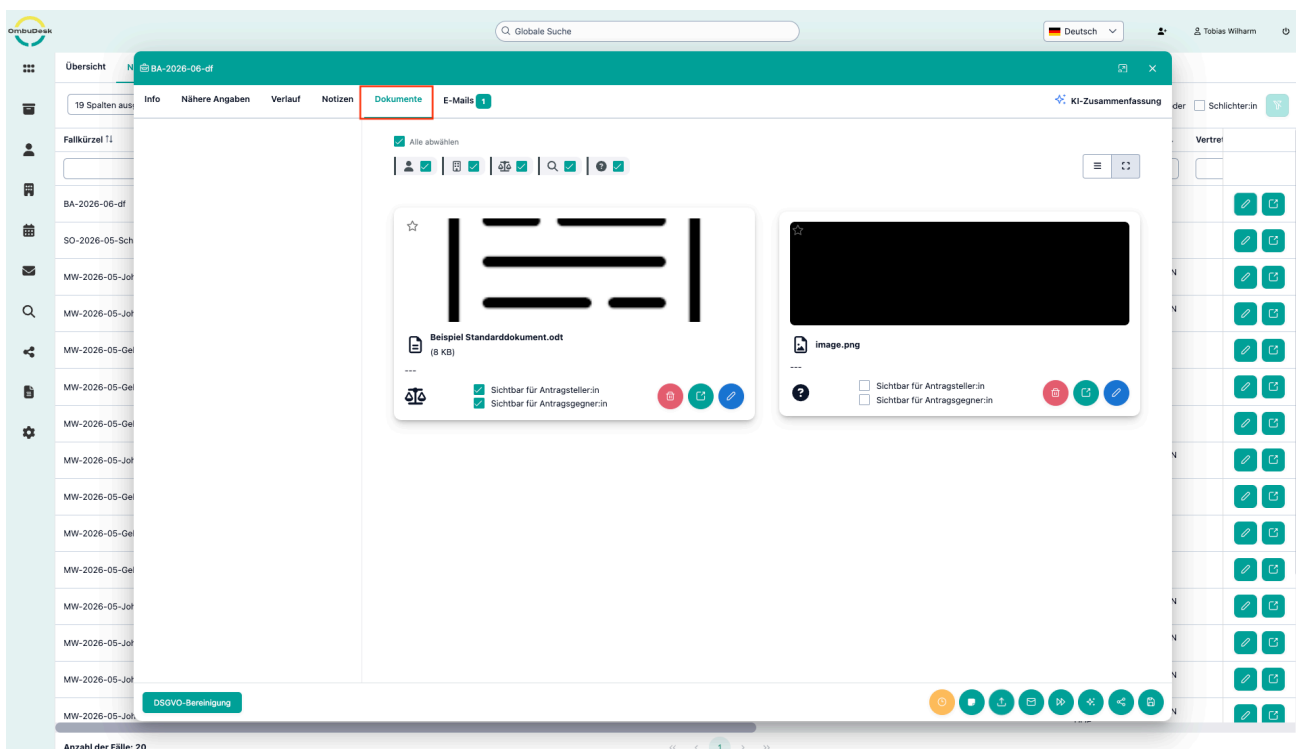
OmbuDesk

Globale Suche

Deutsch

Tobias Wilharm

Übersicht N

19 Spalten aus

Fallkürzel

BA-2026-06-df
SO-2026-05-Sch
MW-2026-05-Joh
MW-2026-05-Joh
MW-2026-05-Gel
MW-2026-05-Gel
MW-2026-05-Gel
MW-2026-05-Joh
MW-2026-05-Gel
MW-2026-05-Gel
MW-2026-05-Gel
MW-2026-05-Joh
MW-2026-05-Joh
MW-2026-05-Joh
MW-2026-05-Joh

Anzahl der Fälle: 20

der Schlichter:in

Vertret

N
N
N
N
N
N

BA-2026-06-df

Info Nähere Angaben Verlauf Notizen Dokumente E-Mails 1

KI-Zusammenfassung

Alle abwählen

Beispiel Standarddokument.odt
(8 KB)
---
Sichtbar für Antragsteller:in
Sichtbar für Antragsgegner:in

image.png
---
Sichtbar für Antragsteller:in
Sichtbar für Antragsgegner:in

DSGVO-Bereinigung

1